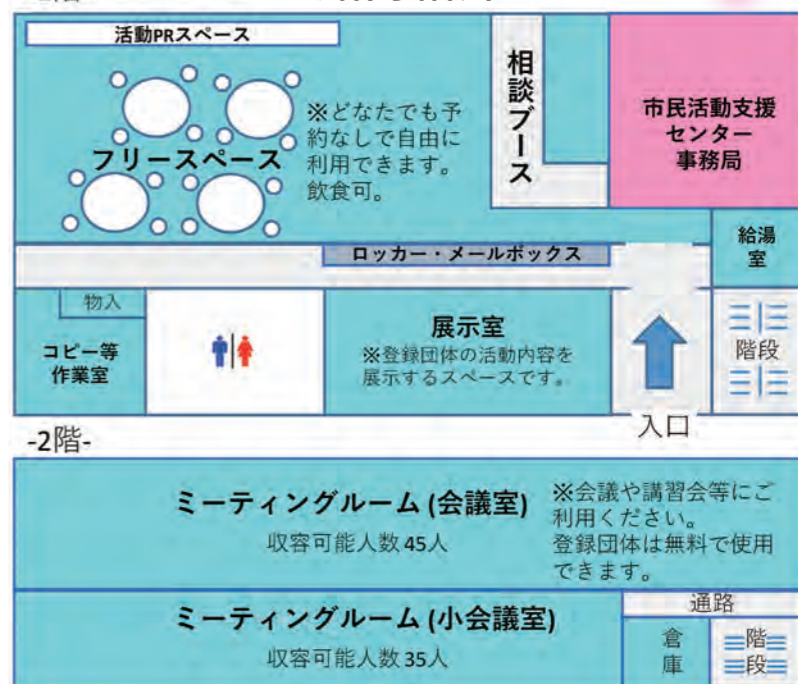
活動PRスペース

フリースペース

※どなたでも予約なしで自由に利用できます。飲食可。

相談ブース

市民活動支援センター事務局

給湯室

ロッカー・メールボックス

物入

コピー等作業室

展示室
※登録団体の活動内容を展示するスペースです。

階段

入口

-2階-

ミーティングルーム (会議室)
収容可能人数45人

※会議や講習会等にご利用ください。
登録団体は無料で使用できます。

通路

ミーティングルーム (小会議室)
収容可能人数35人

倉庫

階段